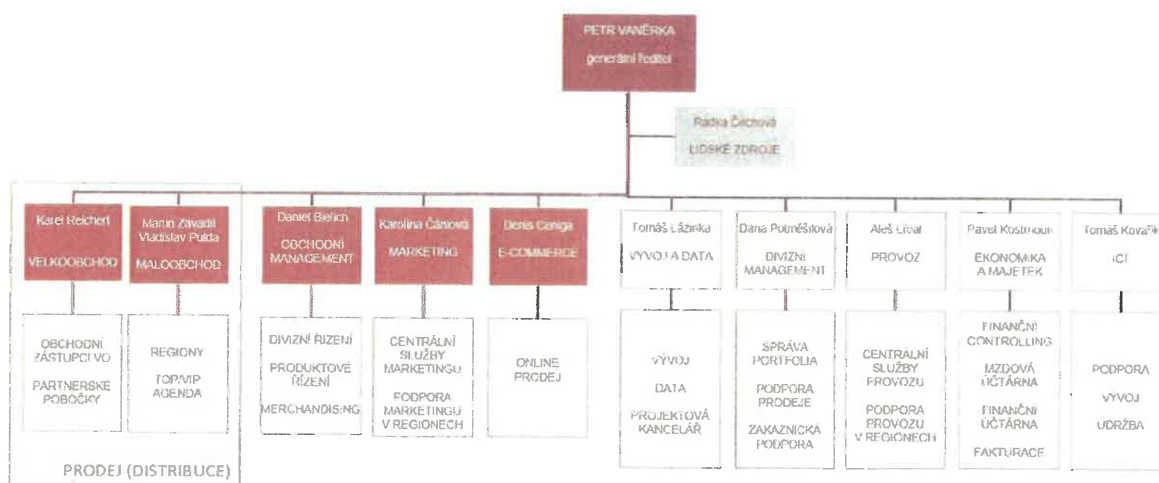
PETR VANĚRKA
generální ředitel

Radka Čechová
LIDSKÉ ZDROJE

Karel Reichert
VELKOOBCHOD

OBCHODNÍ ZÁSTUPCI VO
PARTNERSKÉ POBOČKY

Martin Závadil
Vladislav Pulda
MALOOBCHOD

REGIONY
TOP/VIP AGENDA

PRODEJ (DISTRIBUCE)

Daniel Bielich
OBCHODNÍ MANAGEMENT

DIVIZNÍ ŘÍZENÍ
PRODUKTOVÉ ŘÍZENÍ
MERCHANDISING

Karolína Čánová
MARKETING

CENTRÁLNÍ SLUŽBY MARKETINGU
PODPORA MARKETINGU V REGIONECH

Denis Caniga
E-COMMERCE

ONLINE PRODEJ

Tomáš Lázinka
VÝVOJ A DATA

VÝVOJ
DATA
PROJEKTOVÁ KANCELÁŘ

Dana Potměšilová
DIVIZNÍ MANAGEMENT

SPRÁVA PORTFOLIA
PODPORA PRODEJE
ZÁKAZNICKÁ PODPORA

Aleš Líbal
PROVOZ

CENTRÁLNÍ SLUŽBY PROVOZU
PODPORA PROVOZU V REGIONECH

Pavel Kostroun
EKONOMIKA A MAJETEK

FINANČNÍ CONTROLLING
MZDOVÁ ÚČTÁRNA
FINANČNÍ ÚČTÁRNA
FAKTURACE

Tomáš Kovařík
ICT

PODPORA
VÝVOJ
ÚDRŽBA